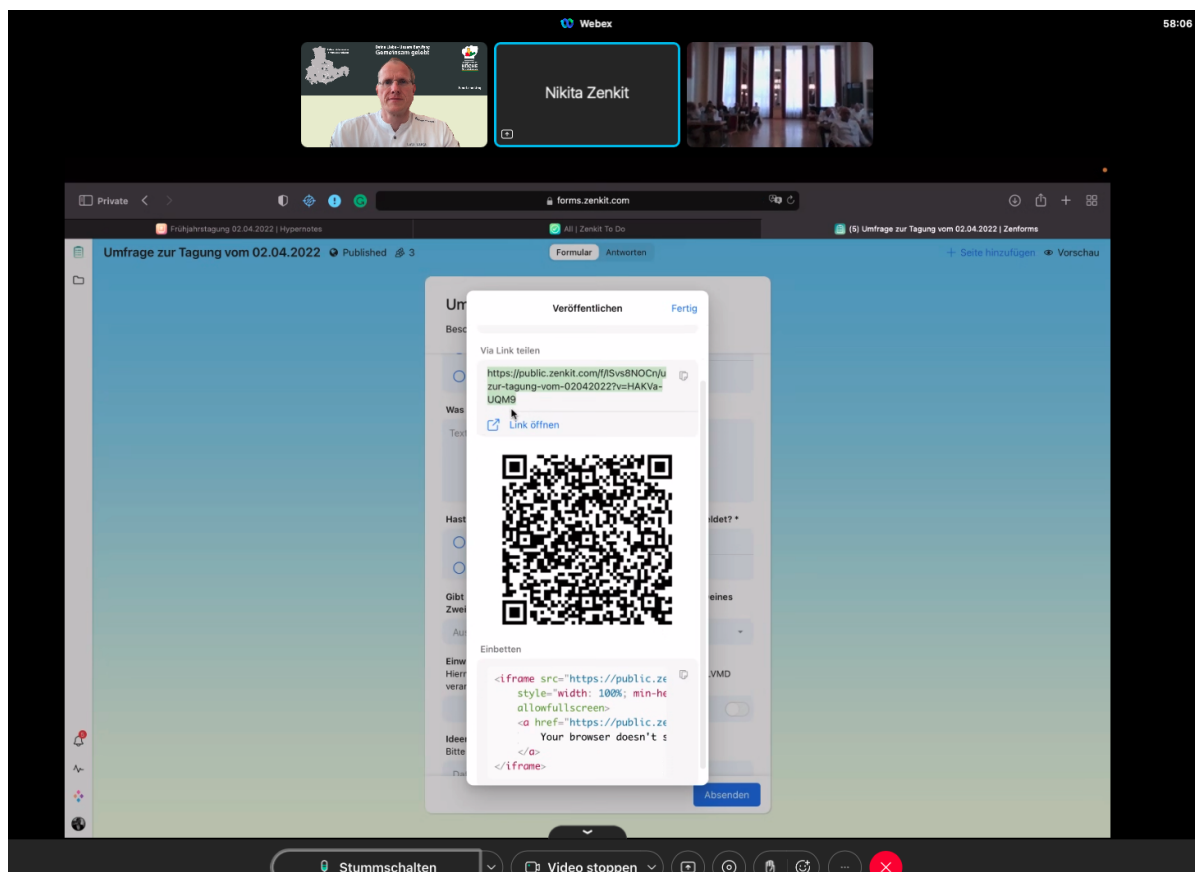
Webex

58:06

Gemeinsam gelebt

Nikita Zenkit

Private

forms.zenkit.com

Frühjahrstagung 02.04.2022 | Hypernotes

All | Zenkit To Do

(5) Umfrage zur Tagung vom 02.04.2022 | Zenforms

Umfrage zur Tagung vom 02.04.2022 Published 3

Formular Antworten

+ Seite hinzufügen Vorschau

Um
Besc

Was
Text

Hast
eldet? *

Gibt
Zwei
eines
Aus

Einw
Hiern
veran
VMD

Ideen
Bitte

Veröffentlichen Fertig

Via Link teilen

https://public.zenkit.com/f/lSvs8NOCn/u zur-tagung-vom-02042022?v=HAKVa-UQM9

Link öffnen

Einbetten

<iframe src="https://public.ze
style="width: 100%; min-he
allowfullscreen>
<a href="https://public.ze
Your browser doesn't s
</a>
</iframe>

Absenden

Stummschalten

Video stoppen